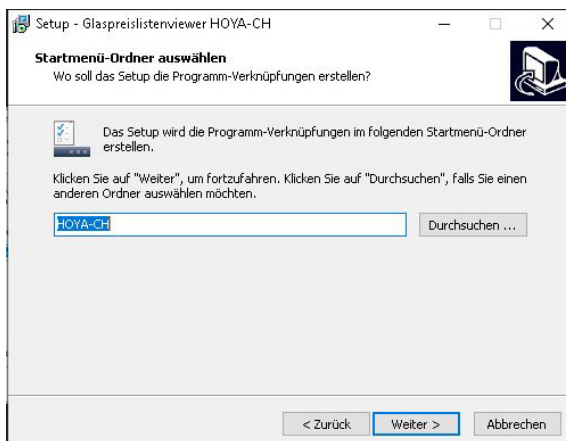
Setup - Glaspreislistenviewer HOYA-CH

Startmenü-Ordner auswählen
Wo soll das Setup die Programm-Verknüpfungen erstellen?

Das Setup wird die Programm-Verknüpfungen im folgenden Startmenü-Ordner erstellen.

Klicken Sie auf "Weiter", um fortzufahren. Klicken Sie auf "Durchsuchen", falls Sie einen anderen Ordner auswählen möchten.

HOYA-CH

Durchsuchen ...

< Zurück

Weiter >

Abbrechen